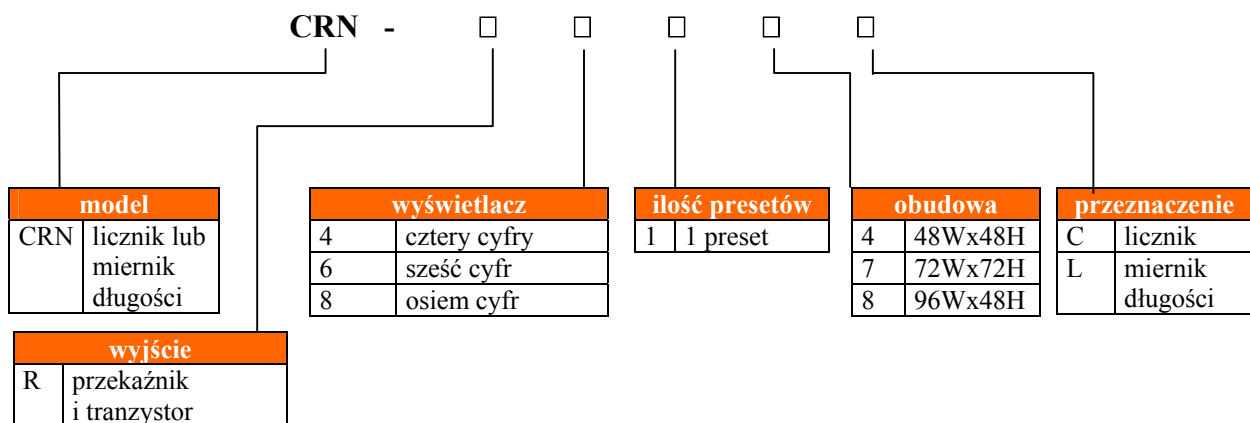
CRN - □ □ □ □ □

| model | |
|---|---|
| CRN | licznik lub miernik długości |

| wyświetlacz | |
|---|---|
| 4 | cztery cyfry |
| 6 | sześć cyfr |
| 8 | osiem cyfr |

| ilość presetów | |
|---|---|
| 1 | 1 preset |

| obudowa | |
|---|---|
| 4 | 48Wx48H |
| 7 | 72Wx72H |
| 8 | 96Wx48H |

| przeznaczenie | |
|---|---|
| C | licznik |
| L | miernik długości |

| wyjście | |
|---|---|
| R | przekaźnik i tranzystor |